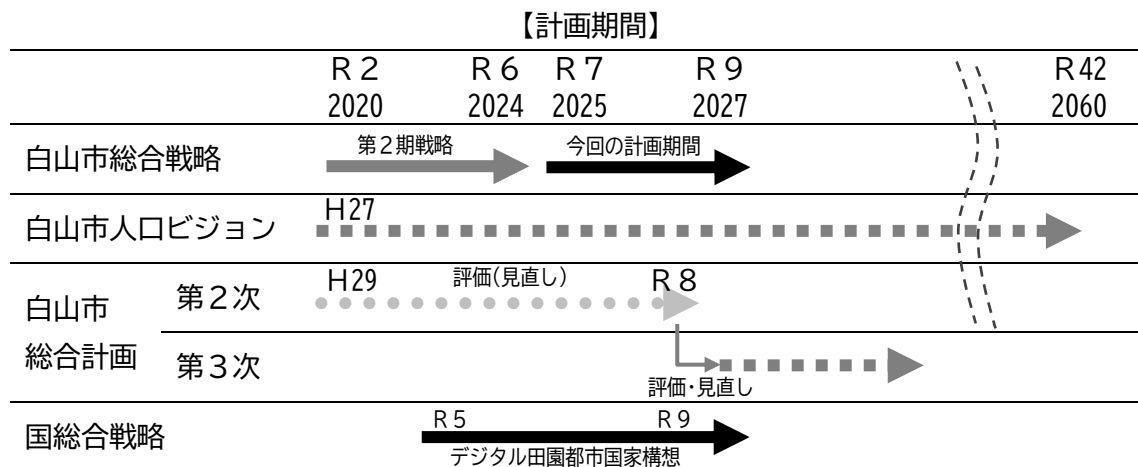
【計画期間】

| | | R２ 2020 | R６ 2024 | R７ 2025 | R９ 2027 | R42 2060 |
|---|---|---|---|---|---|---|
| 白山市総合戦略 | | 第２期戦略 | | 今回の計画期間 | | |
| 白山市人口ビジョン | | H27 | | | | |
| 白山市 総合計画 | 第２次 | H29 | 評価(見直し) | | R８ | |
| | 第３次 | | | | 評価・見直し | |
| 国総合戦略 | | | R５ | | R９ | |

デジタル田園都市国家構想